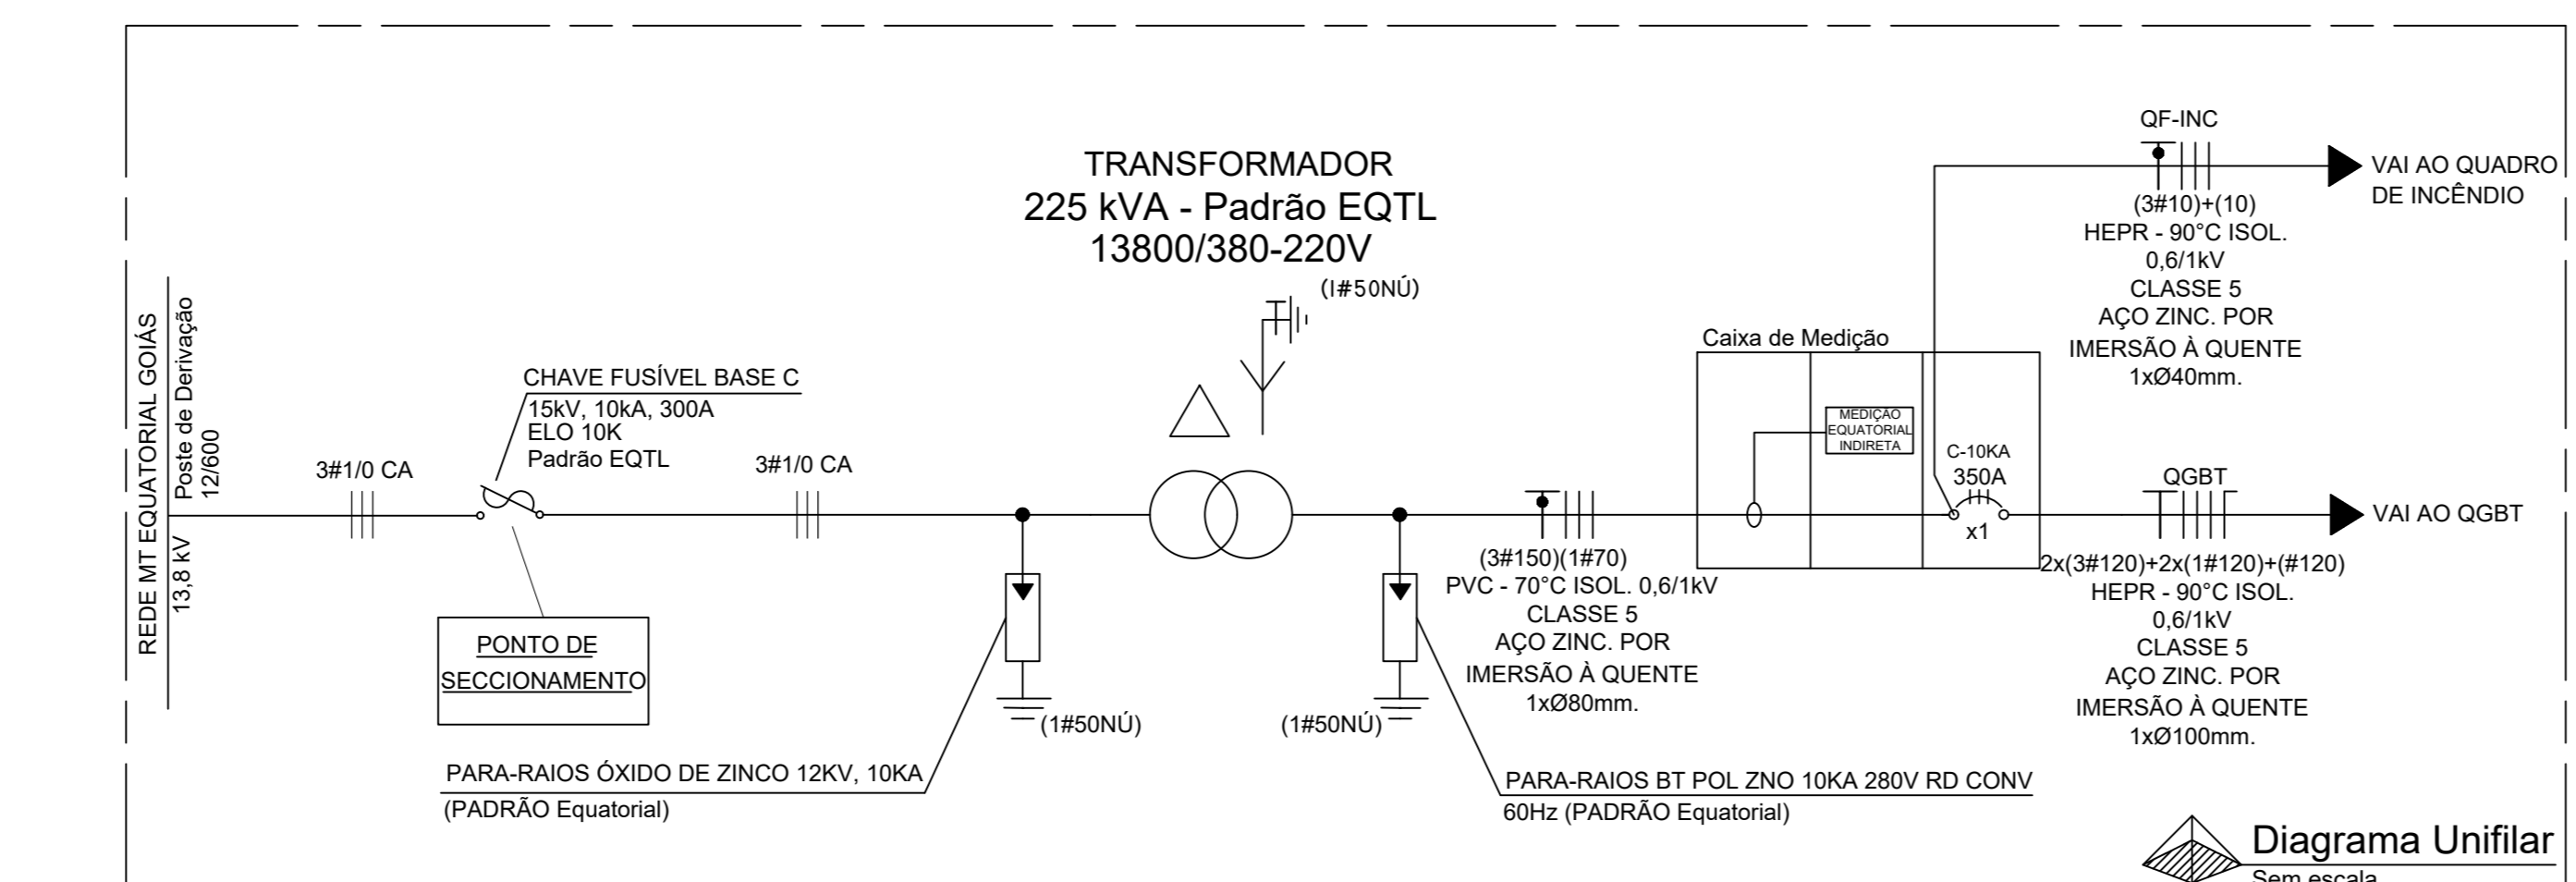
REDE MT EQUATORIAL GOIÁS
13,8 kV
Poste de Derivação
12/600

3#1/0 CA

CHAVE FUSÍVEL BASE C
15kV, 10kA, 300A
ELO 10K
Padrão EQTL

3#1/0 CA

PONTO DE SECCIONAMENTO

TRANSFORMADOR
225 kVA - Padrão EQTL
13800/380-220V

(1#50NÚ)

(1#50NÚ)

(1#50NÚ)

PARA-RAIOS ÓXIDO DE ZINCO 12KV, 10KA
(PADRÃO Equatorial)

(3#150)(1#70)
PVC - 70°C ISOL. 0,6/1kV
CLASSE 5
AÇO ZINC. POR
IMERSÃO À QUENTE
1xØ80mm.

PARA-RAIOS BT POL ZNO 10KA 280V RD CONV
60Hz (PADRÃO Equatorial)

Caixa de Medição

MEDIÇÃO EQUATORIAL INDIRETA

C-10KA
350A
x1

QF-INC
(3#10)+(10)
HEPR - 90°C ISOL.
0,6/1kV
CLASSE 5
AÇO ZINC. POR
IMERSÃO À QUENTE
1xØ40mm.

VAI AO QUADRO DE INCÊNDIO

QGBT
2x(3#120)+2x(1#120)+(#120)
HEPR - 90°C ISOL.
0,6/1kV
CLASSE 5
AÇO ZINC. POR
IMERSÃO À QUENTE
1xØ100mm.

VAI AO QGBT

Diagrama Unifilar
Sem escala